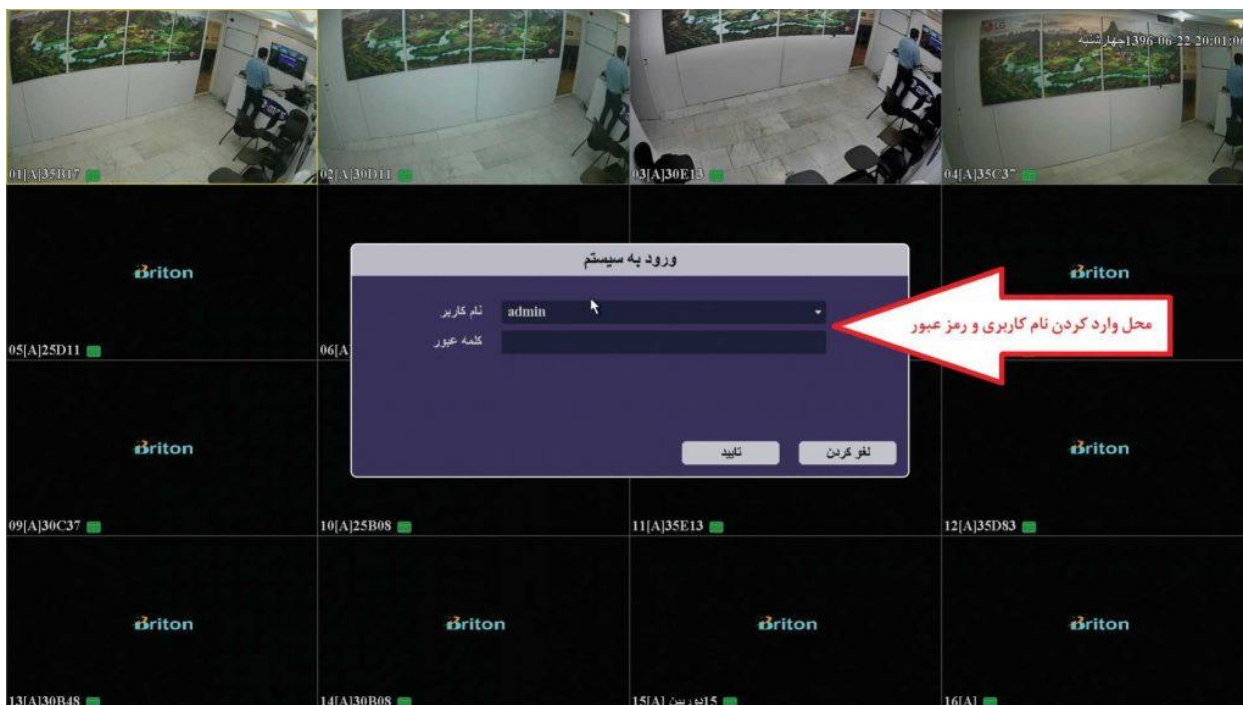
1396-06-22 20:01:0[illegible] چهار شنبه

01[A]35B17

02[A]30D11

03[A]30E13

04[A]35C37

Briton

05[A]25D11

06[A

ورود به سیستم

نام کاربر admin

کلمه عبور

تایید

لغو کردن

محل وارد کردن نام کاربری و رمز عبور

Briton

Briton

Briton

09[A]30C37

10[A]25B08

11[A]35E13

12[A]35D83

Briton

Briton

Briton

Briton

13[A]30B48

14[A]30B08

15[A] دوربین15

16[A]